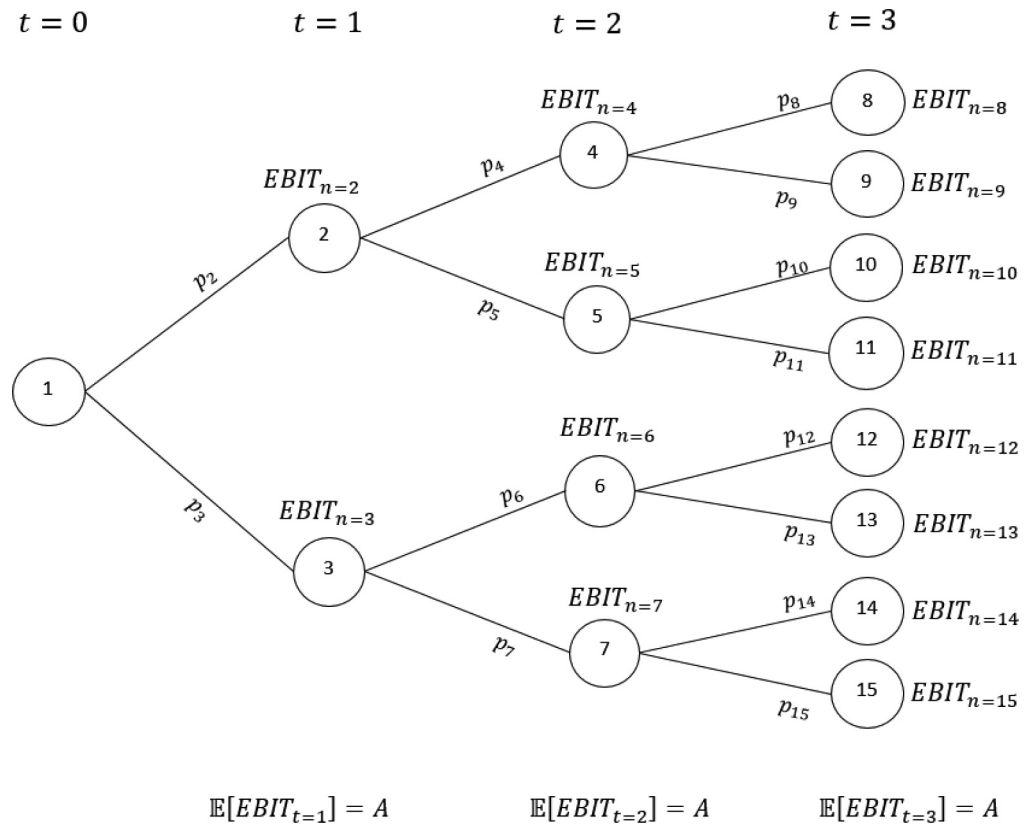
$t=0$ $t=1$ $t=2$ $t=3$

$EBIT_{n=4}$
$p_8$
8 $EBIT_{n=8}$
4
$EBIT_{n=2}$
$p_4$
9 $EBIT_{n=9}$
$p_9$
2
$EBIT_{n=5}$
$p_{10}$
10 $EBIT_{n=10}$
$p_2$
$p_5$
5
11 $EBIT_{n=11}$
$p_{11}$
1
$EBIT_{n=6}$
$p_{12}$
12 $EBIT_{n=12}$
$p_3$
$p_6$
6
$EBIT_{n=3}$
13 $EBIT_{n=13}$
$p_{13}$
3
$EBIT_{n=7}$
$p_{14}$
14 $EBIT_{n=14}$
$p_7$
7
15 $EBIT_{n=15}$
$p_{15}$

$\mathbb{E}[EBIT_{t=1}] = A$ $\mathbb{E}[EBIT_{t=2}] = A$ $\mathbb{E}[EBIT_{t=3}] = A$